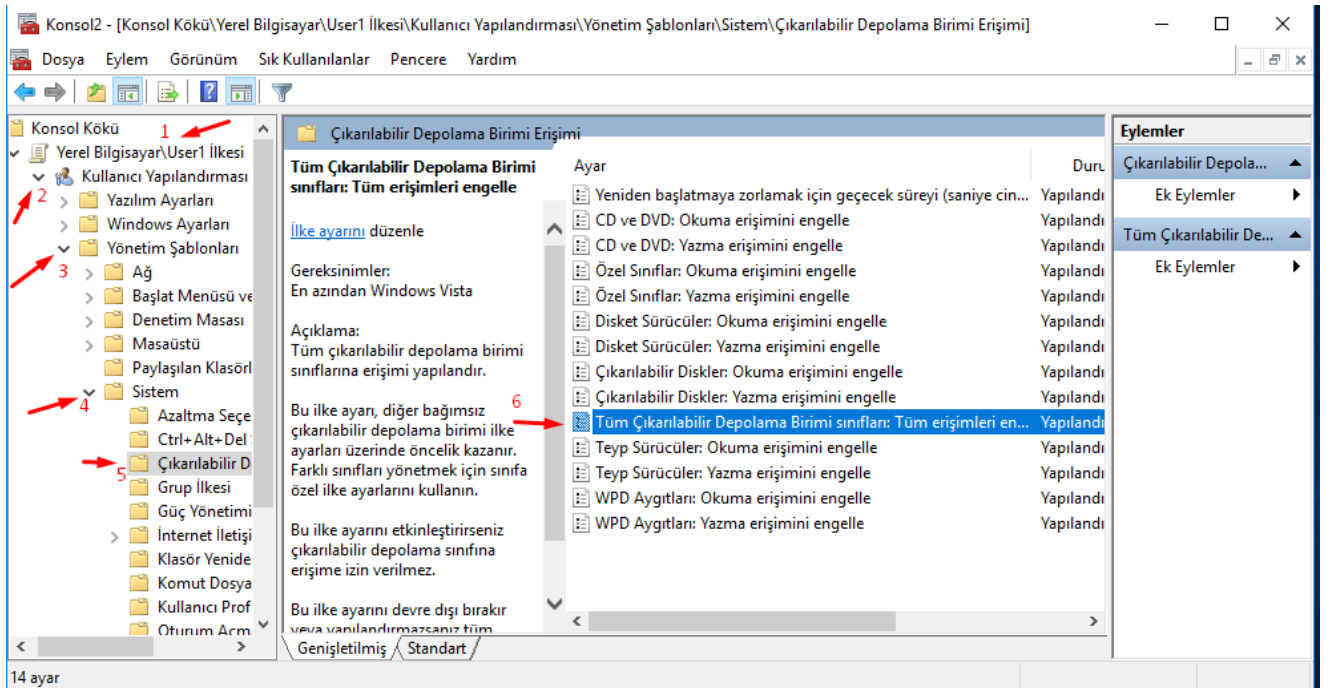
Konsol2 - [Konsol Kökü\Yerel Bilgisayar\User1 İlkesi\Kullanıcı Yapılandırması\Yönetim Şablonları\Sistem\Çıkarılabilir Depolama Birimi Erişimi]

Dosya Eylem Görünüm Sık Kullanılanlar Pencere Yardım

Konsol Kökü 1
Yerel Bilgisayar\User1 İlkesi
2 Kullanıcı Yapılandırması
Yazılım Ayarları
Windows Ayarları
3 Yönetim Şablonları
Ağ
Başlat Menüsü ve
Denetim Masası
Masaüstü
Paylaşılan Klasörl
4 Sistem
Azaltma Seçe
Ctrl+Alt+Del
5 Çıkarılabilir D
Grup İlkesi
Güç Yönetimi
İnternet İletişi
Klasör Yenide
Komut Dosya
Kullanıcı Prof
Oturum Açm

Çıkarılabilir Depolama Birimi Erişimi

Tüm Çıkarılabilir Depolama Birimi sınıfları: Tüm erişimleri engelle

İlke ayarını düzenle

Gereksinimler:
En azından Windows Vista

Açıklama:
Tüm çıkarılabilir depolama birimi sınıflarına erişimi yapılandır.

Bu ilke ayarı, diğer bağımsız çıkarılabilir depolama birimi ilke ayarları üzerinde öncelik kazanır. Farklı sınıfları yönetmek için sınıfa özel ilke ayarlarını kullanın.

Bu ilke ayarını etkinleştirirseniz çıkarılabilir depolama sınıfına erişime izin verilmez.

Bu ilke ayarını devre dışı bırakır veya yapılandırmazsanız tüm

| Ayar | Duru |
|---|---|
| Yeniden başlatmaya zorlamak için geçecek süreyi (saniye cin... | Yapılandı |
| CD ve DVD: Okuma erişimini engelle | Yapılandı |
| CD ve DVD: Yazma erişimini engelle | Yapılandı |
| Özel Sınıflar: Okuma erişimini engelle | Yapılandı |
| Özel Sınıflar: Yazma erişimini engelle | Yapılandı |
| Disket Sürücüler: Okuma erişimini engelle | Yapılandı |
| Disket Sürücüler: Yazma erişimini engelle | Yapılandı |
| Çıkarılabilir Diskler: Okuma erişimini engelle | Yapılandı |
| Çıkarılabilir Diskler: Yazma erişimini engelle | Yapılandı |
| Tüm Çıkarılabilir Depolama Birimi sınıfları: Tüm erişimleri en... | Yapılandı |
| Teyp Sürücüler: Okuma erişimini engelle | Yapılandı |
| Teyp Sürücüler: Yazma erişimini engelle | Yapılandı |
| WPD Aygıtları: Okuma erişimini engelle | Yapılandı |
| WPD Aygıtları: Yazma erişimini engelle | Yapılandı |

6

Genişletilmiş Standart

Eylemler
Çıkarılabilir Depola...
Ek Eylemler
Tüm Çıkarılabilir De...
Ek Eylemler

14 ayar